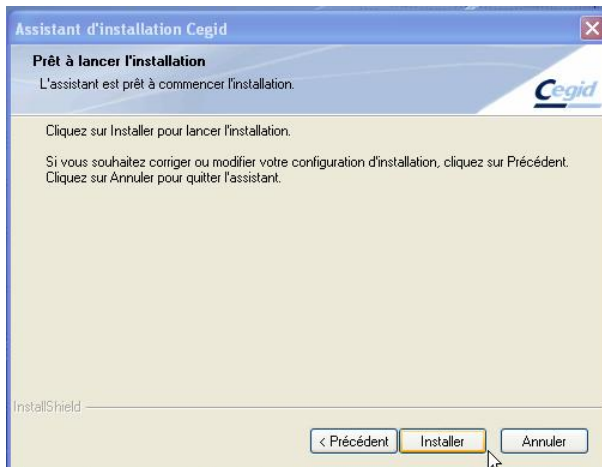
Assistant d'installation Cegid

Prêt à lancer l'installation

L'assistant est prêt à commencer l'installation.

Cegid

Cliquez sur Installer pour lancer l'installation.

Si vous souhaitez corriger ou modifier votre configuration d'installation, cliquez sur Précédent. Cliquez sur Annuler pour quitter l'assistant.

InstallShield

< Précédent

Installer

Annuler